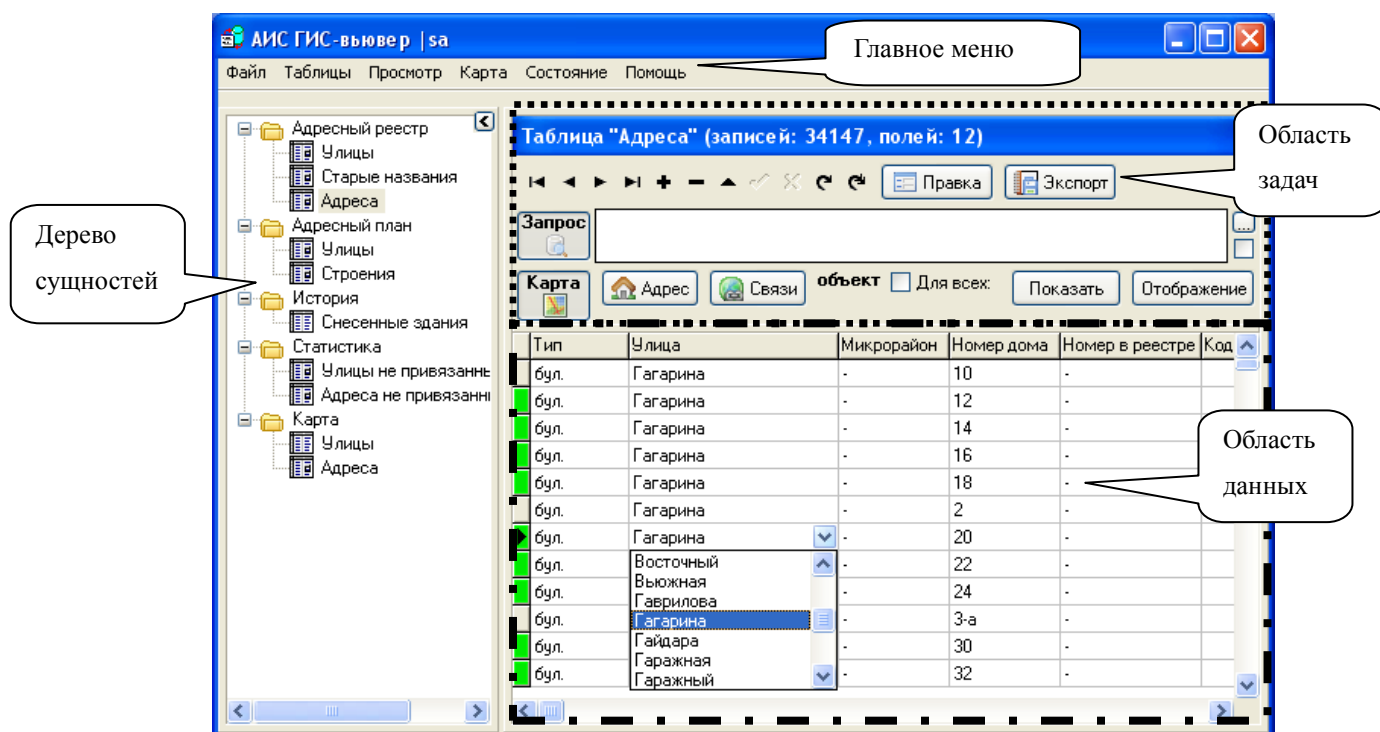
АИС ГИС-вьювер | sa

Главное меню

Файл Таблицы Просмотр Карта Состояние Помощь

Адресный реестр
Улицы
Старые названия
Адреса
Адресный план
Улицы
Строения
История
Снесенные здания
Статистика
Улицы не привязанны
Адреса не привязанны
Карта
Улицы
Адреса

Дерево сущностей

Таблица "Адреса" (записей: 34147, полей: 12)

Область задач

Правка Экспорт

Запрос

Карта Адрес Связи объект Для всех: Показать Отображение

| Тип | Улица | Микрорайон | Номер дома | Номер в реестре | Код |
|---|---|---|---|---|---|
| бул. | Гагарина | - | 10 | - | |
| бул. | Гагарина | - | 12 | - | |
| бул. | Гагарина | - | 14 | - | |
| бул. | Гагарина | - | 16 | - | |
| бул. | Гагарина | - | 18 | - | |
| бул. | Гагарина | - | 2 | - | |
| бул. | Гагарина | - | 20 | - | |
| бул. | Восточный | - | 22 | - | |
| бул. | Вьюжная | - | 24 | - | |
| бул. | Гаврилова / Гагарина | - | 3-а | - | |
| бул. | Гайдара | - | 30 | - | |
| бул. | Гаражная / Гаражный | - | 32 | - | |

Область данных